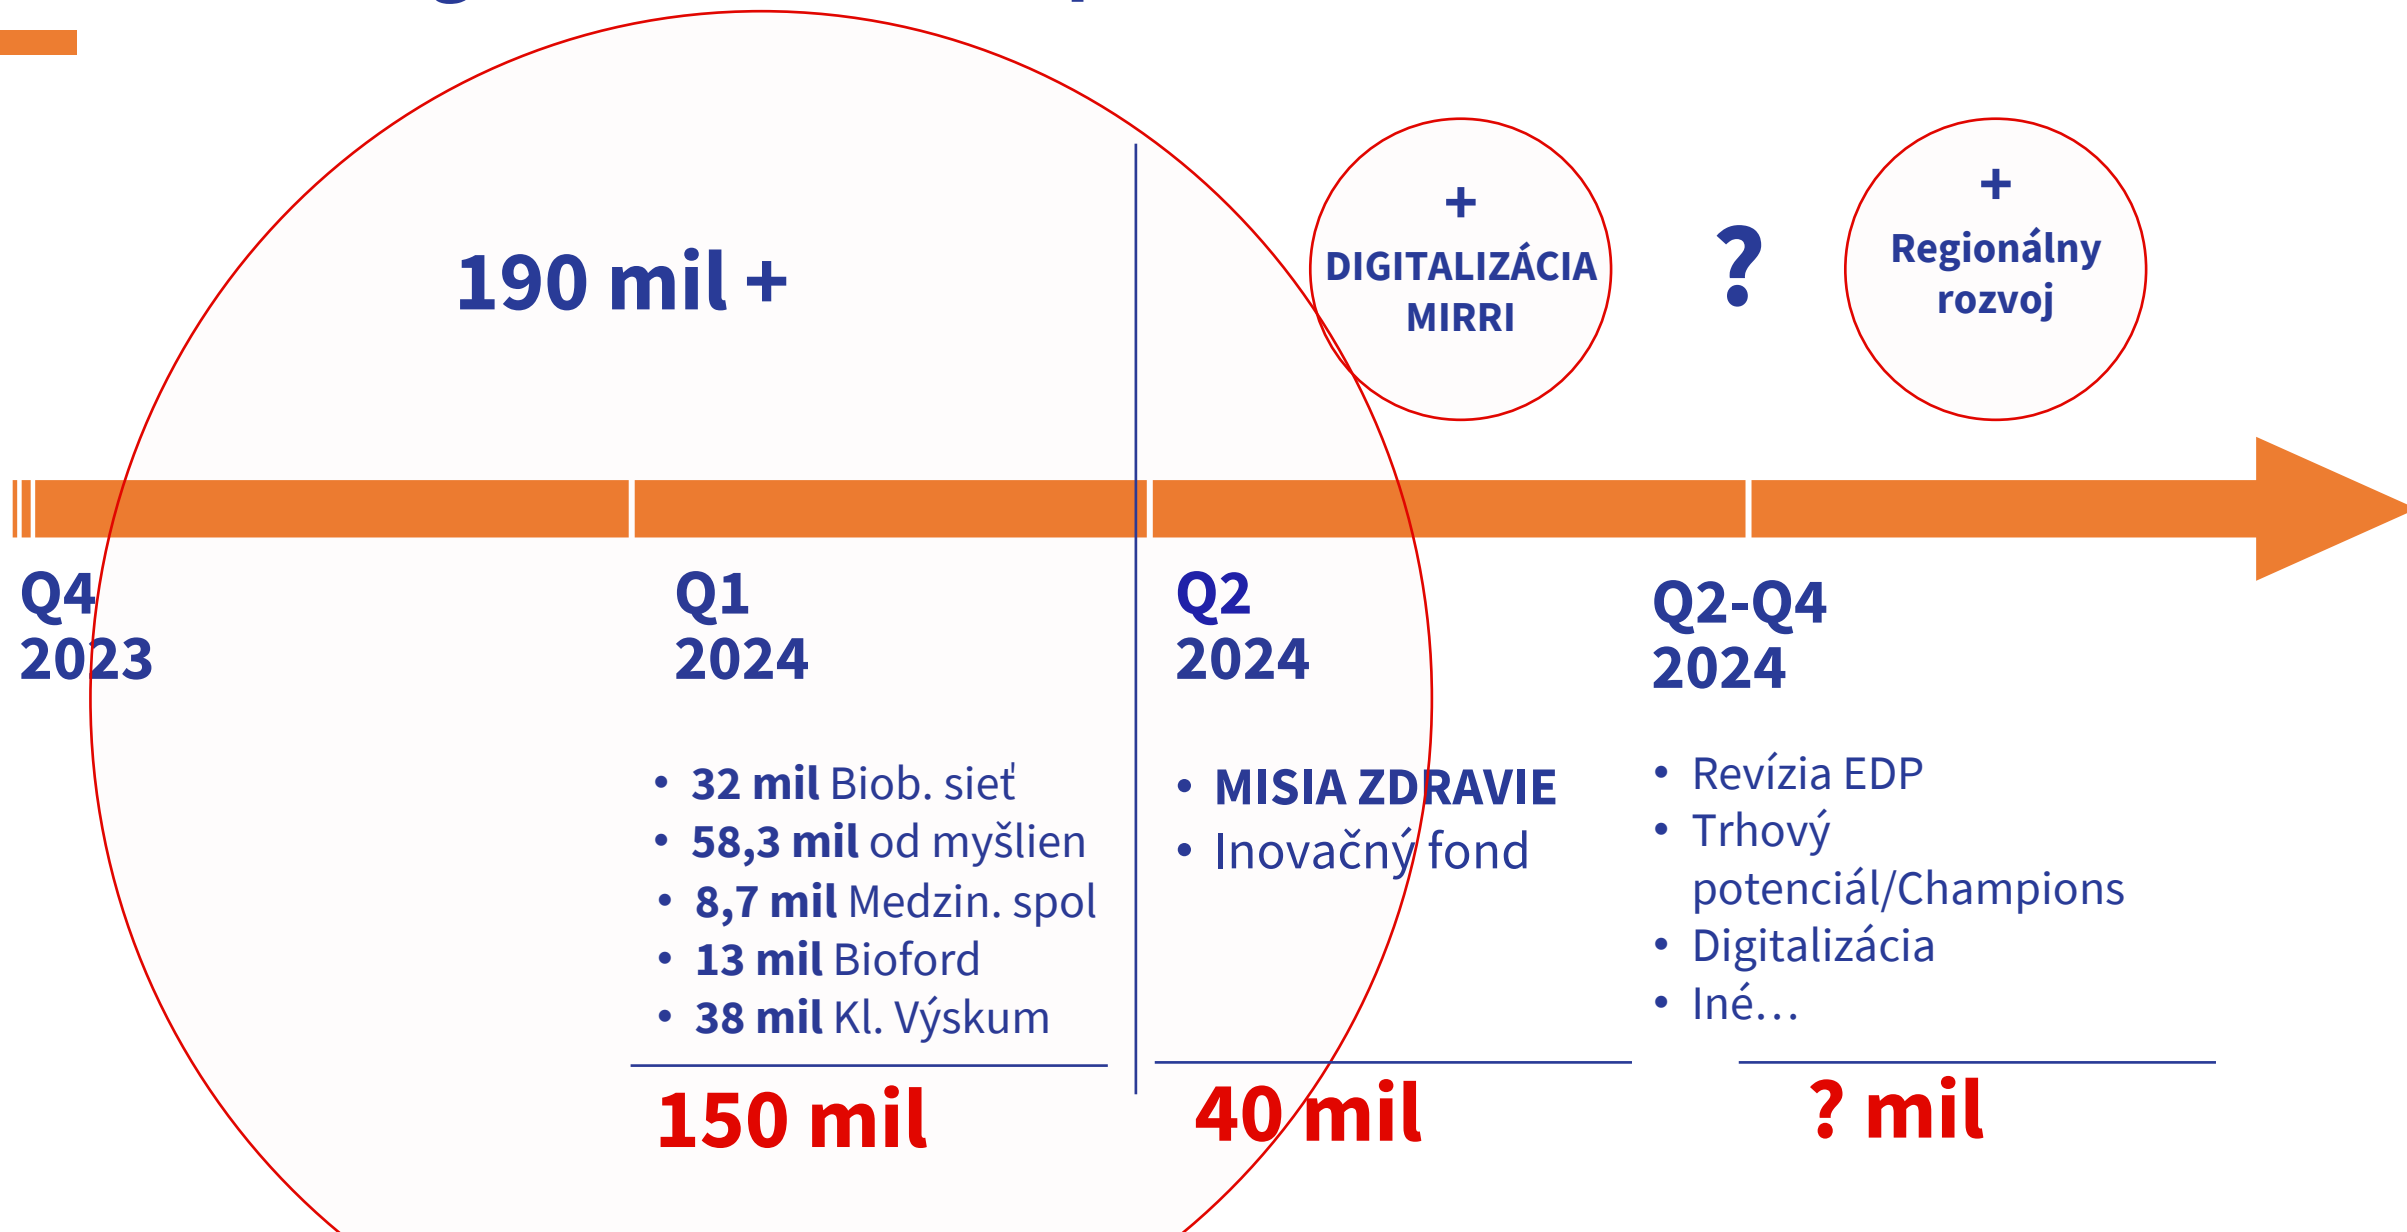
190 mil +

+
DIGITALIZÁCIA MIRRI

?

+
Regionálny rozvoj

Q4
2023

Q1
2024

Q2
2024

Q2-Q4
2024

• 32 mil Biob. sieť
• 58,3 mil od myšlien
• 8,7 mil Medzin. spol
• 13 mil Bioford
• 38 mil Kl. Výskum

150 mil

• MISIA ZDRAVIE
• Inovačný fond

40 mil

• Revízia EDP
• Trhový potenciál/Champions
• Digitalizácia
• Iné…

? mil